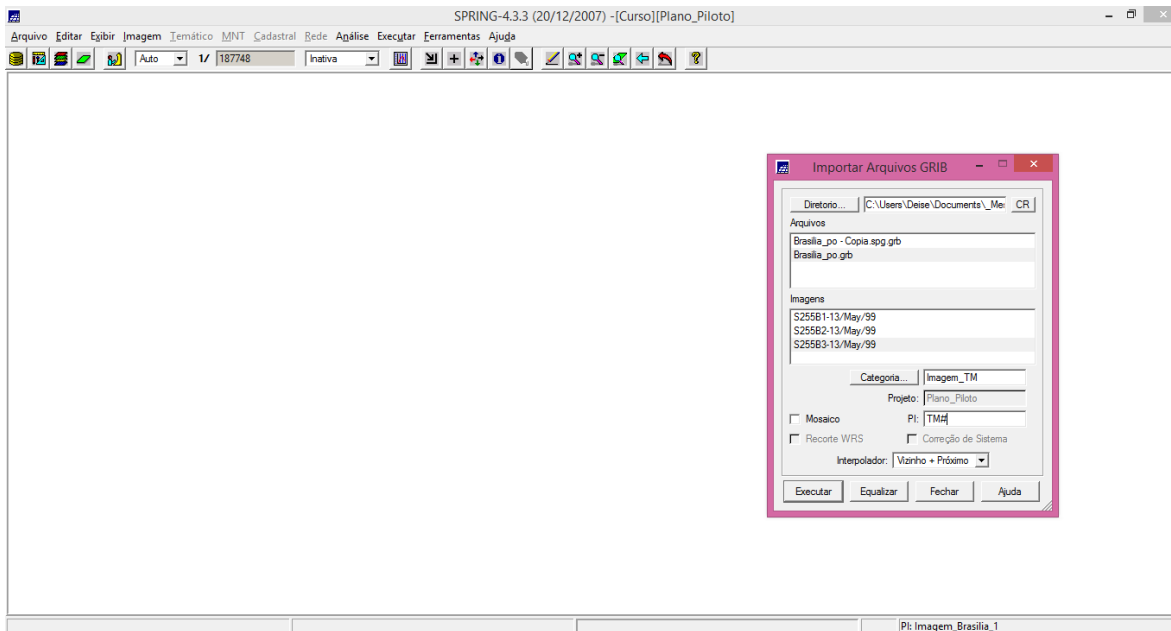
SPRING-4.3.3 (20/12/2007) -[Curso][Plano_Piloto]

Arquivo Editar Exibir Imagem Temático MNT Cadastral Rede Análise Executar Ferramentas Ajuda

Auto 1/ 187748 Inativa

Importar Arquivos GRIB

Diretorio... C:\Users\Deise\Documents\_Me CR

Arquivos

Brasilia_po - Copia.spg.grb
Brasilia_po.grb

Imagens

S255B1-13/May/99
S255B2-13/May/99
S255B3-13/May/99

Categoria... Imagem_TM

Projeto: Plano_Piloto

Mosaico PI: TM#

Recorte WRS Correção de Sistema

Interpolador: Vizinho + Próximo

Executar Equalizar Fechar Ajuda

PI: Imagem_Brasilia_1